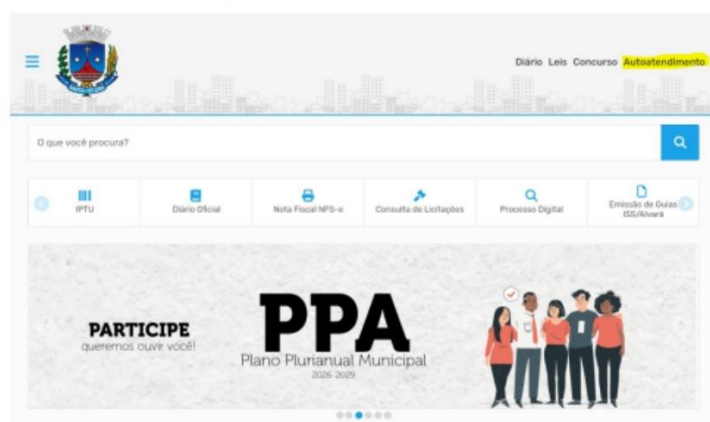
Diário Leis Concurso Autoatendimento

O que você procura?

IPTU
Diário Oficial
Nota Fiscal NFS-e
Consulta de Licitações
Processo Digital
Emissão de Guias ISS/Alvará

PARTICIPE
queremos ouvir você!

PPA
Plano Plurianual Municipal
2026-2029